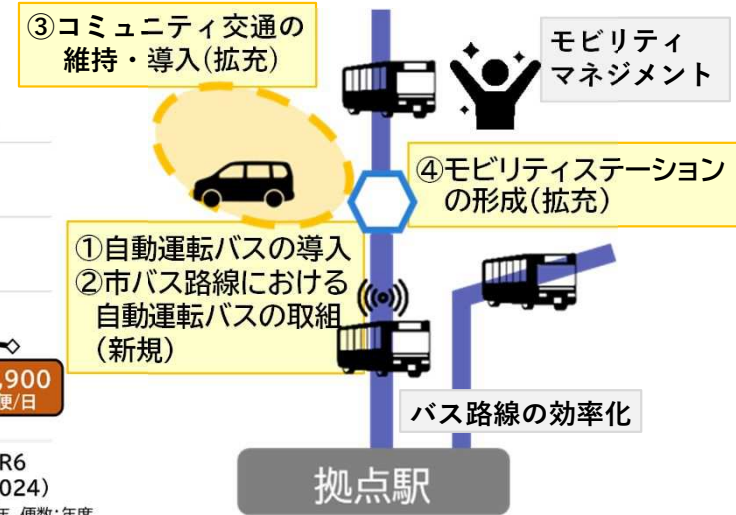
③コミュニティ交通の維持・導入(拡充)

モビリティマネジメント

④モビリティステーションの形成(拡充)

①自動運転バスの導入
②市バス路線における自動運転バスの取組(新規)

,900
便/日

R6
024)

バス路線の効率化

拠点駅